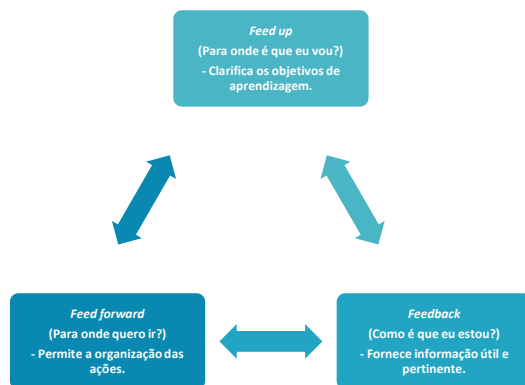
Feed up
(Para onde é que eu vou?)
- Clarifica os objetivos de aprendizagem.

Feed forward
(Para onde quero ir?)
- Permite a organização das ações.

Feedback
(Como é que eu estou?)
- Fornece informação útil e pertinente.